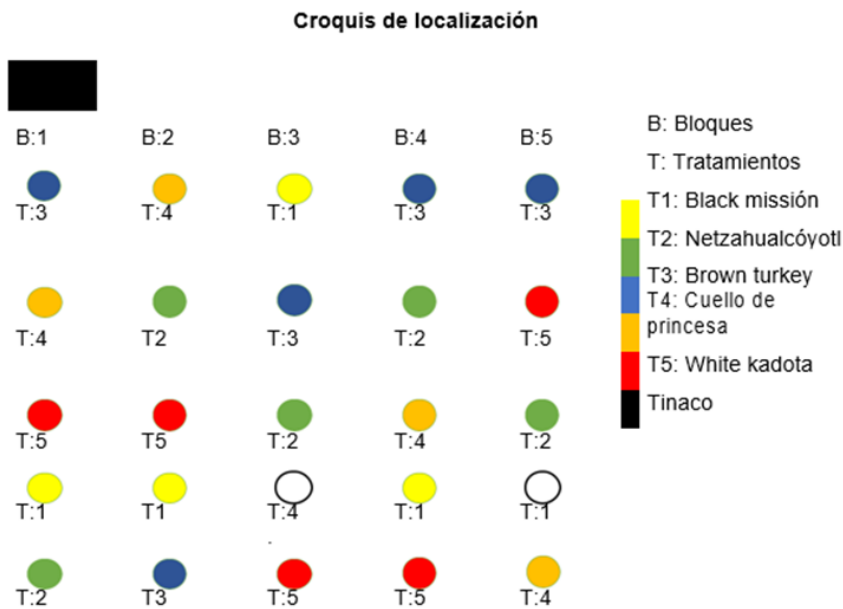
Croquis de localización

B:1 B:2 B:3 B:4 B:5

T:3 T:4 T:1 T:3 T:3

T:4 T2 T:3 T:2 T:5

T:5 T5 T:2 T:4 T:2

T:1 T1 T:4 T:1 T:1

T:2 T3 T:5 T:5 T:4

B: Bloques

T: Tratamientos

T1: Black missión

T2: Netzahualcóyotl

T3: Brown turkey

T4: Cuello de princesa

T5: White kadota

Tinaco